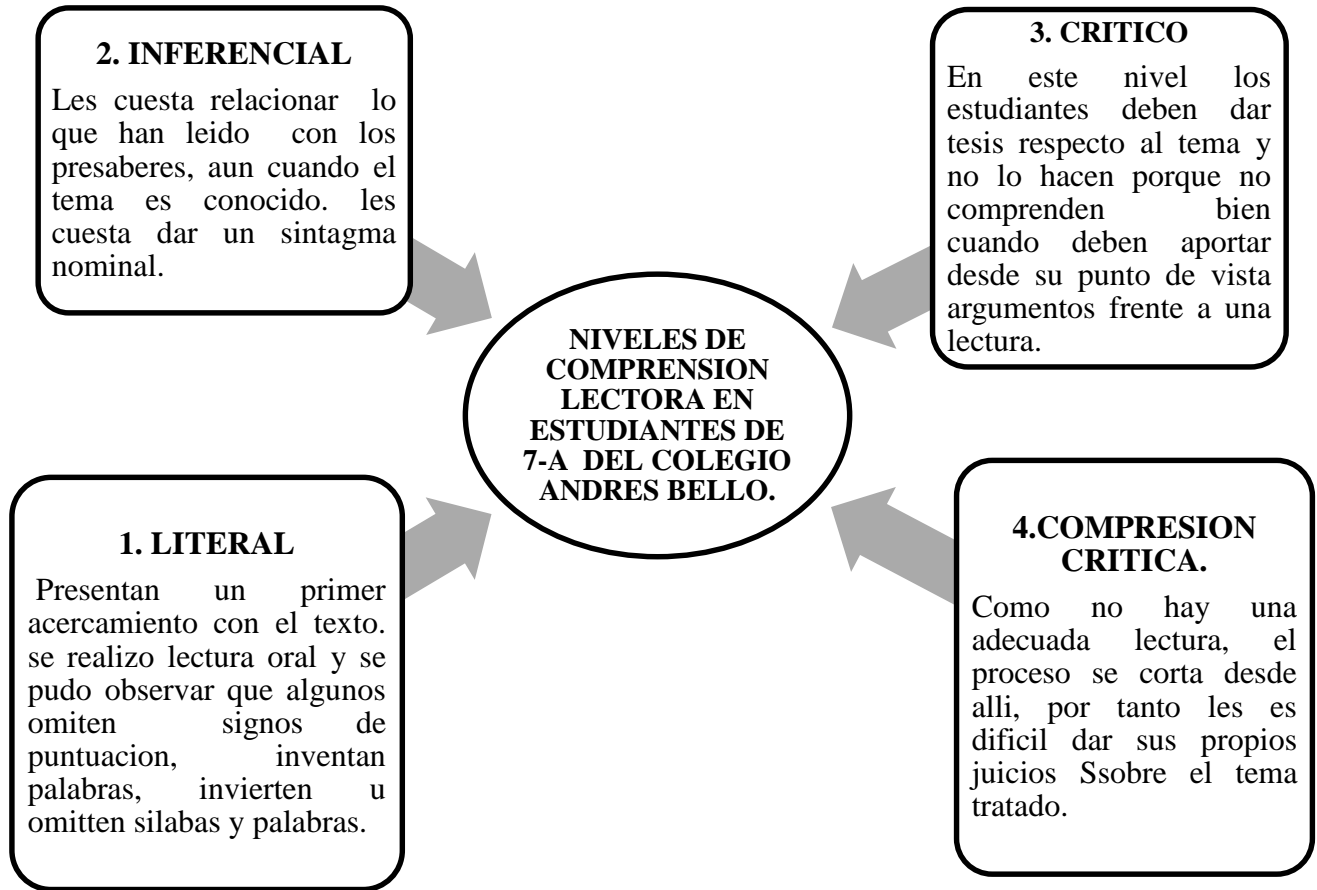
2. INFERENCIAL

Les cuesta relacionar lo que han leido con los presaberes, aun cuando el tema es conocido. les cuesta dar un sintagma nominal.

3. CRITICO

En este nivel los estudiantes deben dar tesis respecto al tema y no lo hacen porque no comprenden bien cuando deben aportar desde su punto de vista argumentos frente a una lectura.

NIVELES DE COMPRENSION LECTORA EN ESTUDIANTES DE 7-A DEL COLEGIO ANDRES BELLO.

1. LITERAL

Presentan un primer acercamiento con el texto. se realizo lectura oral y se pudo observar que algunos omiten signos de puntuacion, inventan palabras, invierten u omitten silabas y palabras.

4.COMPRESION CRITICA.

Como no hay una adecuada lectura, el proceso se corta desde alli, por tanto les es dificil dar sus propios juicios Ssobre el tema tratado.